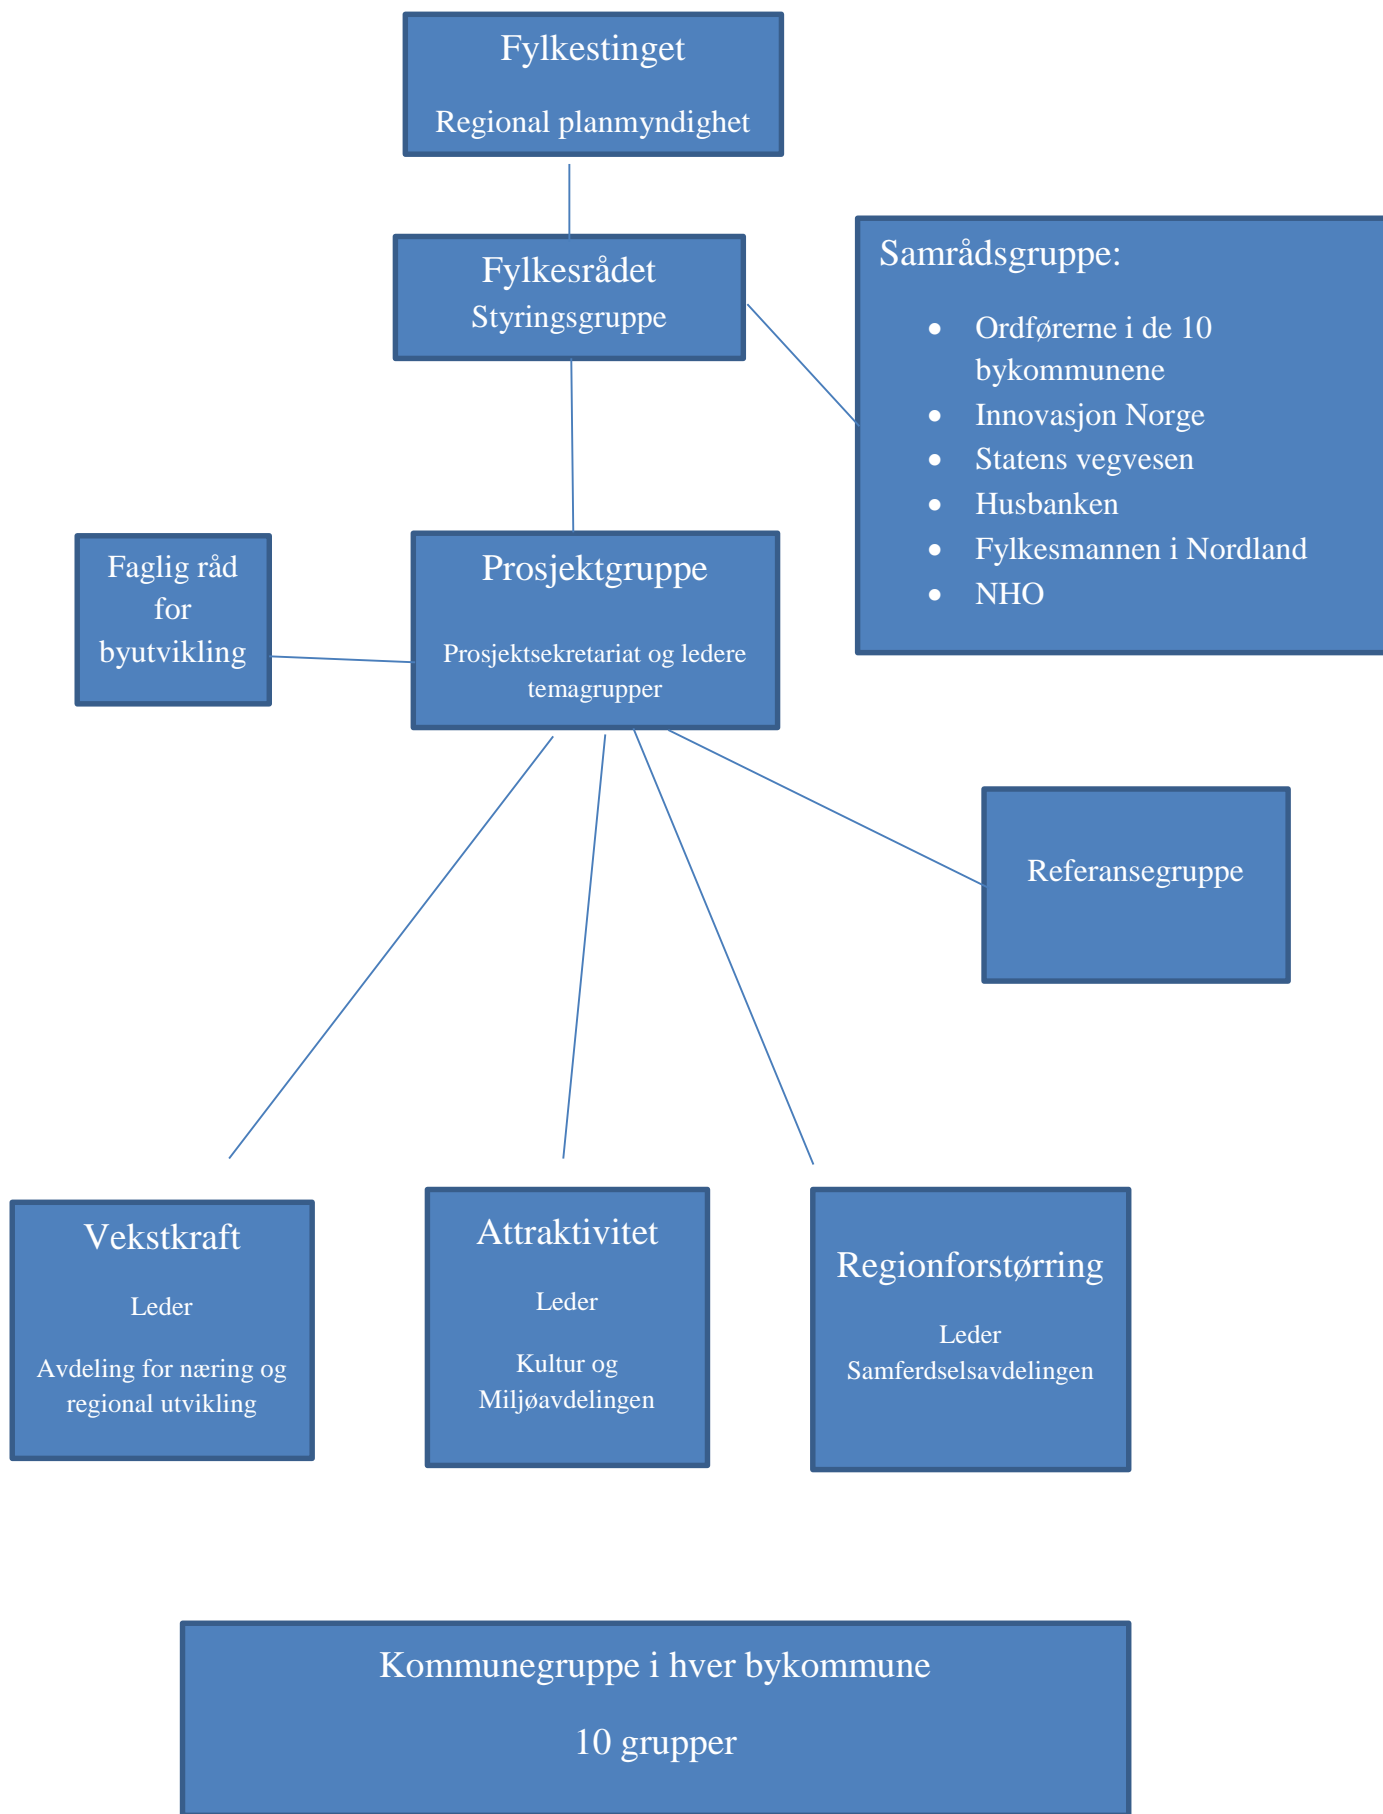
Fylkestinget

Regional planmyndighet

Fylkesrådet
Styringsgruppe

Samrådsgruppe:

- Ordførerne i de 10 bykommunene
- Innovasjon Norge
- Statens vegvesen
- Husbanken
- Fylkesmannen i Nordland
- NHO

Faglig råd for byutvikling

Prosjektgruppe

Prosjektsekretariat og ledere temagrupper

Referansegruppe

Vekstkraft

Leder

Avdeling for næring og regional utvikling

Attraktivitet

Leder

Kultur og Miljøavdelingen

Regionforstørring

Leder
Samferdselsavdelingen

Kommunegruppe i hver bykommune

10 grupper